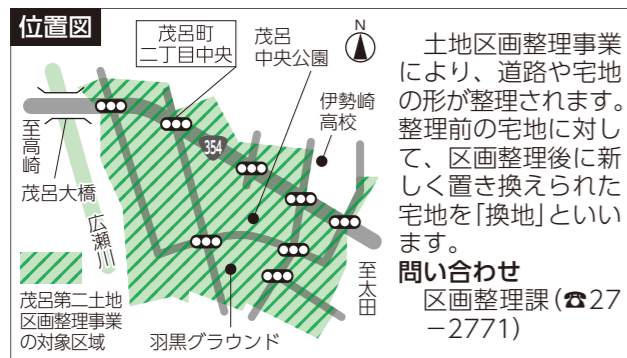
位置図

茂呂町
二丁目中央

茂呂
中央公園

N

伊勢崎
高校

至高崎

茂呂大橋

354

広瀬川

至太田

茂呂第二土地区画整理事業の対象区域

羽黒グラウンド

土地区画整理事業により、道路や宅地の形が整理されます。整理前の宅地に対して、区画整理後に新しく置き換えられた宅地を「換地」といいます。

問い合わせ
区画整理課(☎27−2771)